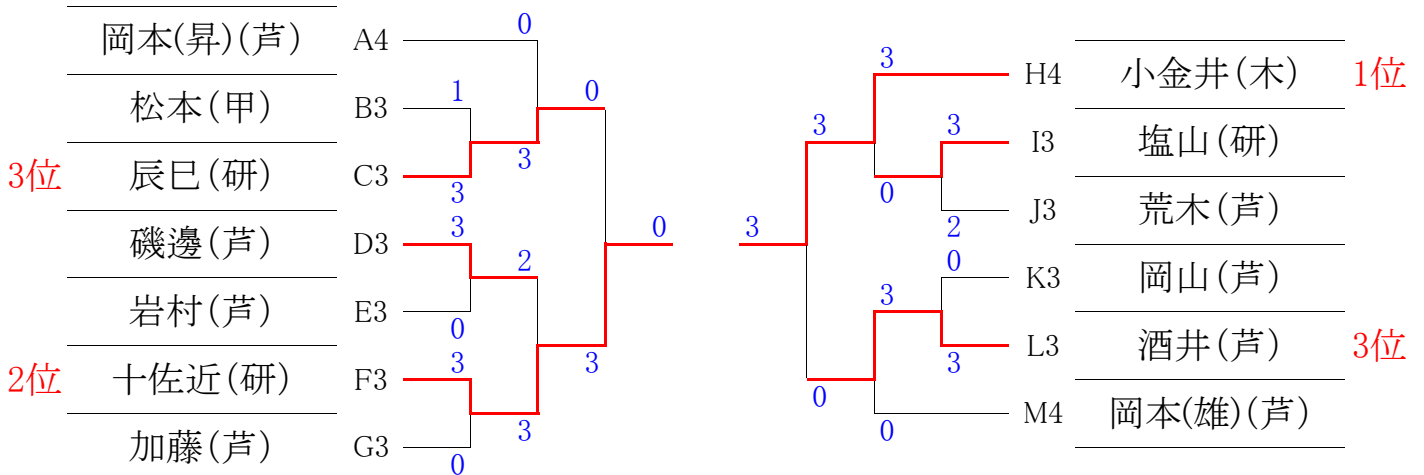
岡本(昇)(芦) A4
松本(甲) B3
3位 辰巳(研) C3
磯邊(芦) D3
岩村(芦) E3
2位 十佐近(研) F3
加藤(芦) G3

0
1
0
3
3
3
2
0
0
3
3
3
0

3
3
3
3
0
2
0
3
3
0
0

H4 小金井(木) 1位
I3 塩山(研)
J3 荒木(芦)
K3 岡山(芦)
L3 酒井(芦) 3位
M4 岡本(雄)(芦)